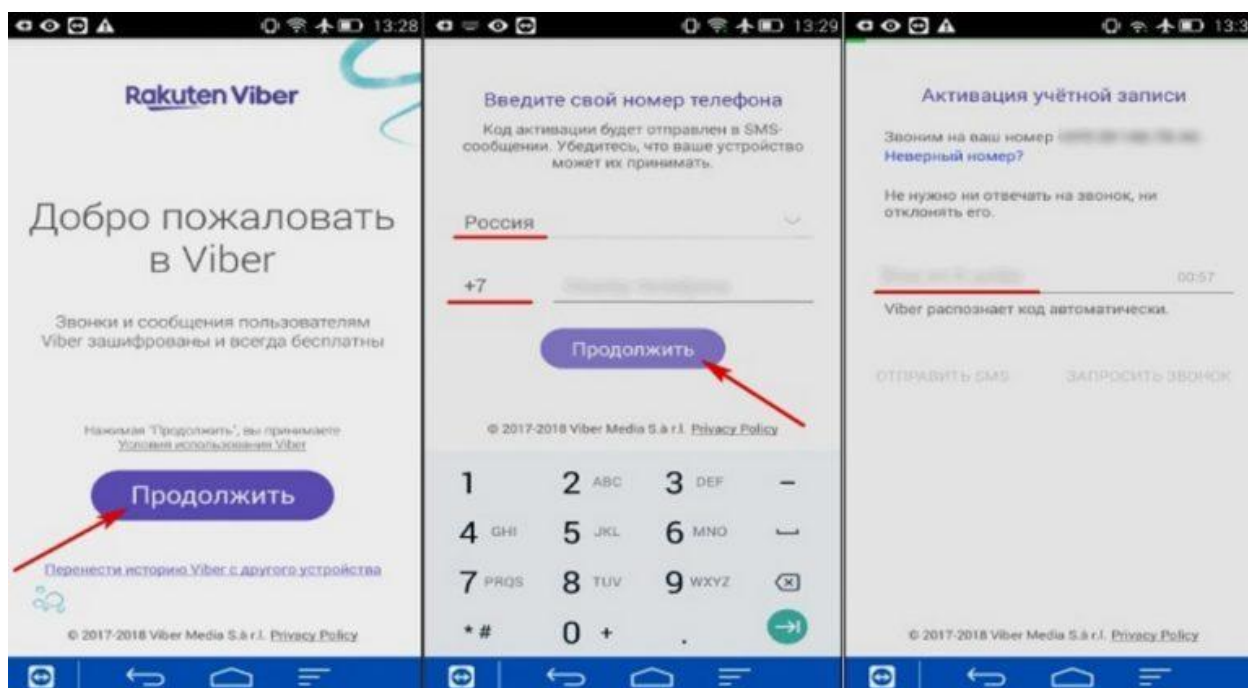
13:28

Rakuten Viber

Добро пожаловать в Viber

Звонки и сообщения пользователям Viber зашифрованы и всегда бесплатны

Нажимая "Продолжить", вы принимаете Условия использования Viber

Продолжить

Перенести историю Viber с другого устройства

© 2017-2018 Viber Media S.à r.l. Privacy Policy

13:29

Введите свой номер телефона

Код активации будет отправлен в SMS-сообщении. Убедитесь, что ваше устройство может их принимать.

Россия

+7 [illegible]

Продолжить

© 2017-2018 Viber Media S.à r.l. Privacy Policy

| 1 | 2 ABC | 3 DEF | – |
|---|---|---|---|
| 4 GHI | 5 JKL | 6 MNO | ␣ |
| 7 PRQS | 8 TUV | 9 WXYZ | ⌫ |
| * # | 0 + | . | → |

13:3

Активация учётной записи

Звоним на ваш номер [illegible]
Неверный номер?

Не нужно ни отвечать на звонок, ни отклонять его.

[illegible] 00:57

Viber распознает код автоматически.

ОТПРАВИТЬ SMS ЗАПРОСИТЬ ЗВОНОК

© 2017-2018 Viber Media S.à r.l. Privacy Policy